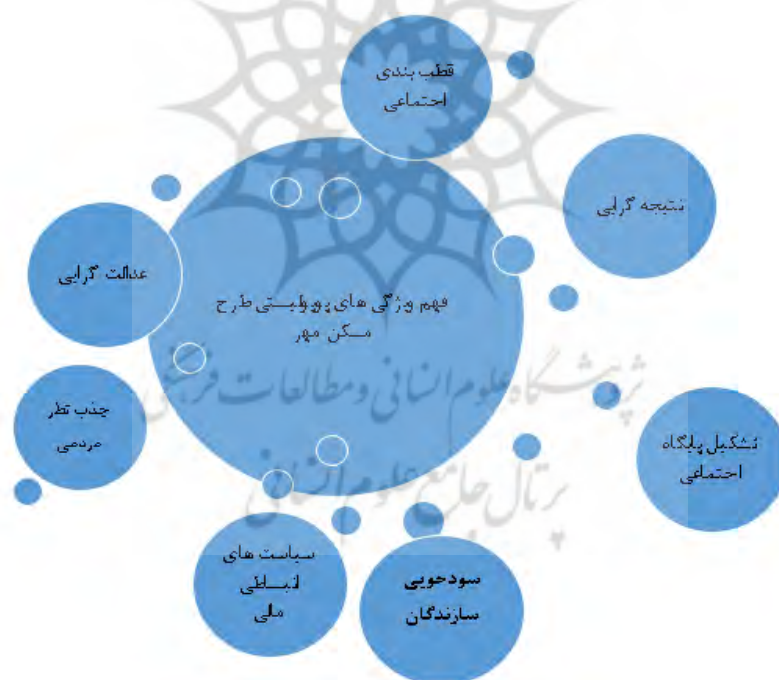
قطب بندی اجتماعی

نتیجه گرایی

عدالت گرایی

مهم ویژگی های پروبلمتی طرح مسکن مهر

جذب نظر مردمی

تشکیل پایگاه اجتماعی

سیاست های انبساطی مالی

سودجویی سازندگان

پژوهشگاه علوم انسانی و مطالعات فرهنگی
پرتال جامع علوم انسانی